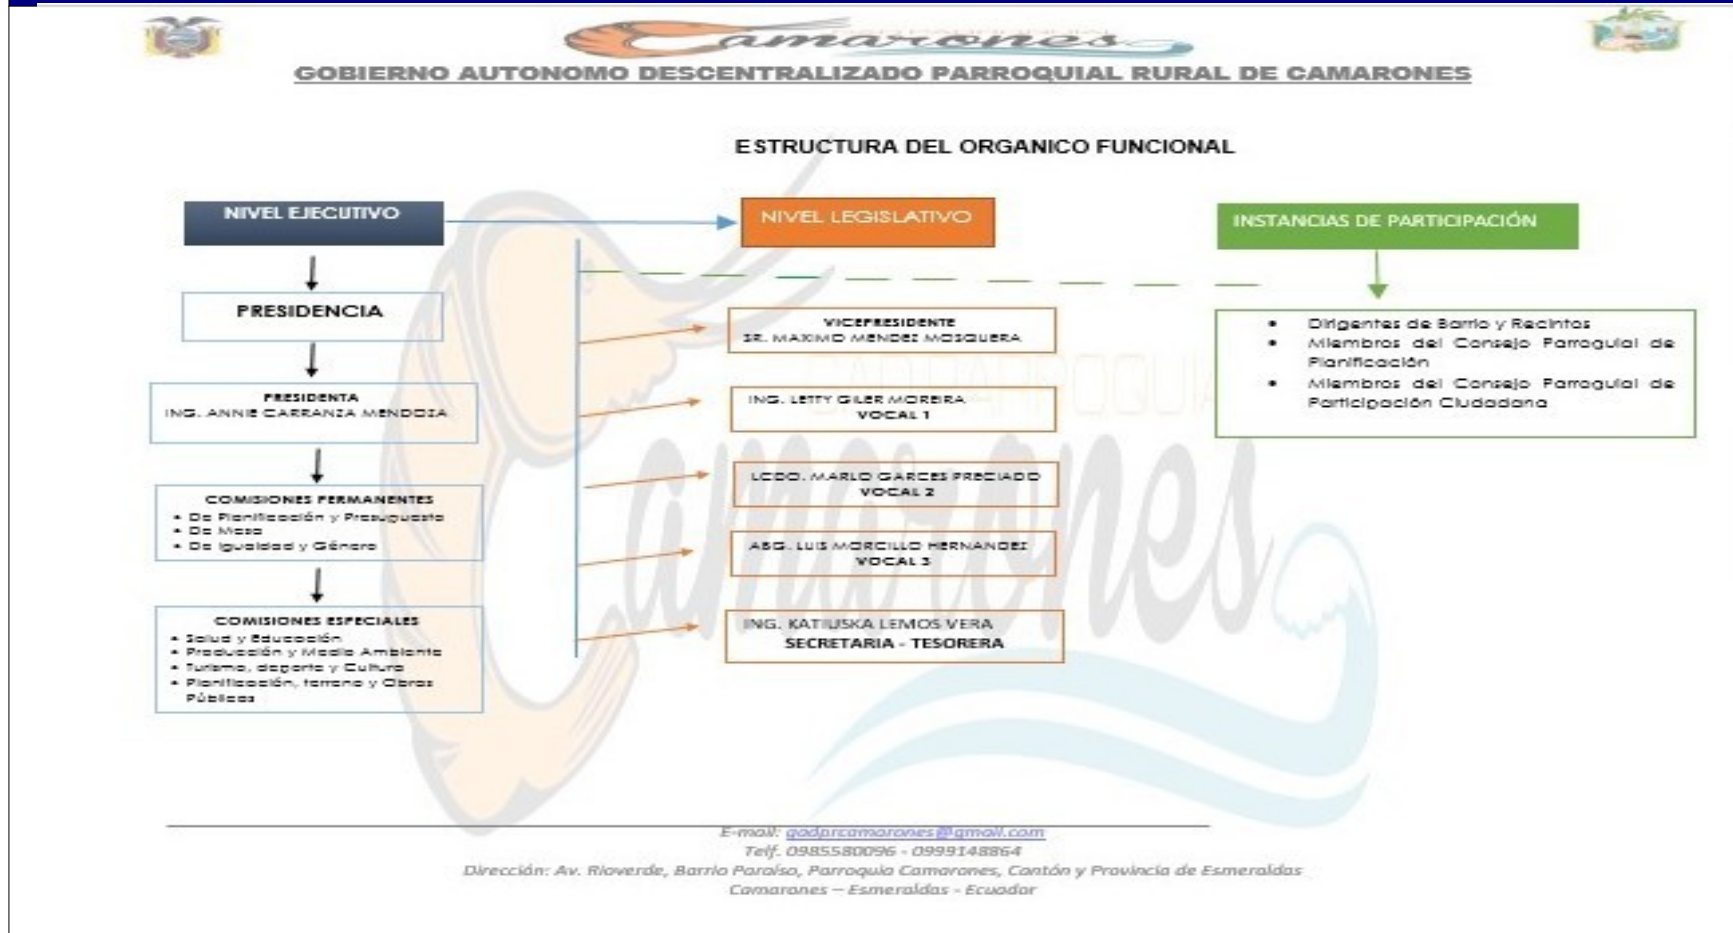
Camarones

GOBIERNO AUTONOMO DESCENTRALIZADO PARROQUIAL RURAL DE CAMARONES

ESTRUCTURA DEL ORGANICO FUNCIONAL

NIVEL EJECUTIVO

NIVEL LEGISLATIVO

INSTANCIAS DE PARTICIPACIÓN

PRESIDENCIA

VICEPRESIDENTE
SR. MAXIMO MENDEZ MOSQUERA

- Dirigentes de Barrio y Recintos
- Miembros del Consejo Parroquial de Planificación
- Miembros del Consejo Parroquial de Participación Ciudadana

PRESIDENTA
ING. ANNIE CARRANZA MENDOZA

ING. LETTY GILER MOREIRA
VOCAL 1

COMISIONES PERMANENTES
- De Planificación y Presupuesto
- De Mesa
- De Igualdad y Género

LCDO. MARLO GARCES PRECIADO
VOCAL 2

ABG. LUIS MORCILLO HERNANDEZ
VOCAL 3

COMISIONES ESPECIALES
- Salud y Educación
- Producción y Medio Ambiente
- Turismo, deporte y Cultura
- Planificación, terreno y Obras Públicas

ING. KATIUSKA LEMOS VERA
SECRETARIA - TESORERA

E-mail: gadprcamarones@gmail.com
Telf. 0985580096 - 0999148864
Dirección: Av. Rioverde, Barrio Paraíso, Parroquia Camarones, Cantón y Provincia de Esmeraldas
Camarones – Esmeraldas - Ecuador